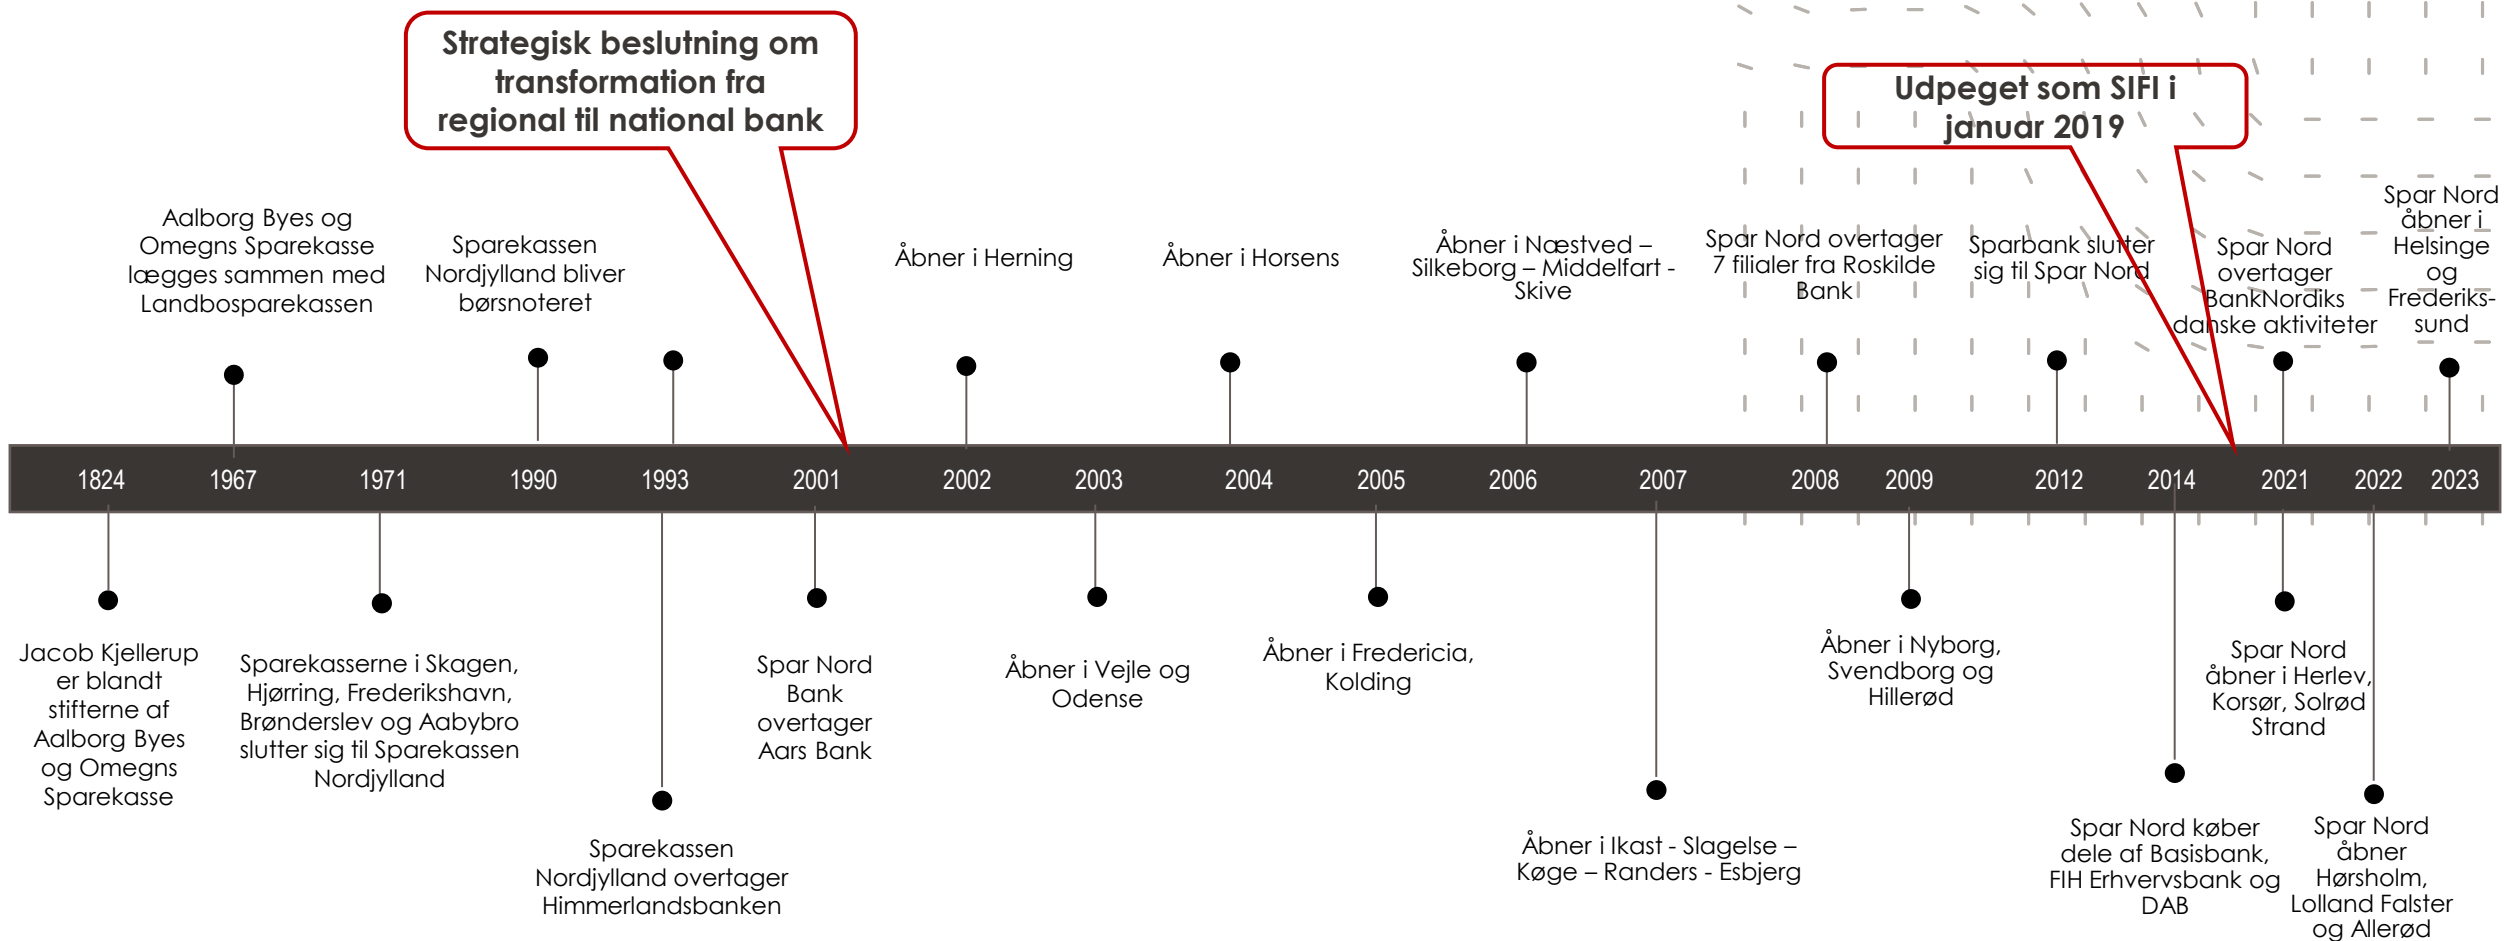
Strategisk beslutning om transformation fra regional til national bank

Udpeget som SIFI i januar 2019

Aalborg Byes og Omegns Sparekasse lægges sammen med Landbosparekassen

Sparekassen Nordjylland bliver børsnoteret

Åbner i Herning

Åbner i Horsens

Åbner i Næstved – Silkeborg – Middelfart - Skive

Spar Nord overtager 7 filialer fra Roskilde Bank

Sparbank slutter sig til Spar Nord

Spar Nord overtager BankNordiks danske aktiviteter

Spar Nord åbner i Helsinge og Frederiks-sund

1824 | 1967 | 1971 | 1990 | 1993 | 2001 | 2002 | 2003 | 2004 | 2005 | 2006 | 2007 | 2008 | 2009 | 2012 | 2014 | 2021 | 2022 | 2023

Jacob Kjellerup er blandt stifterne af Aalborg Byes og Omegns Sparekasse

Sparekasserne i Skagen, Hjørring, Frederikshavn, Brønderslev og Aabybro slutter sig til Sparekassen Nordjylland

Sparekassen Nordjylland overtager Himmerlandsbanken

Spar Nord Bank overtager Aars Bank

Åbner i Vejle og Odense

Åbner i Fredericia, Kolding

Åbner i Ikast - Slagelse – Køge – Randers - Esbjerg

Åbner i Nyborg, Svendborg og Hillerød

Spar Nord køber dele af Basisbank, FIH Erhvervsbank og DAB

Spar Nord åbner i Herlev, Korsør, Solrød Strand

Spar Nord åbner Hørsholm, Lolland Falster og Allerød